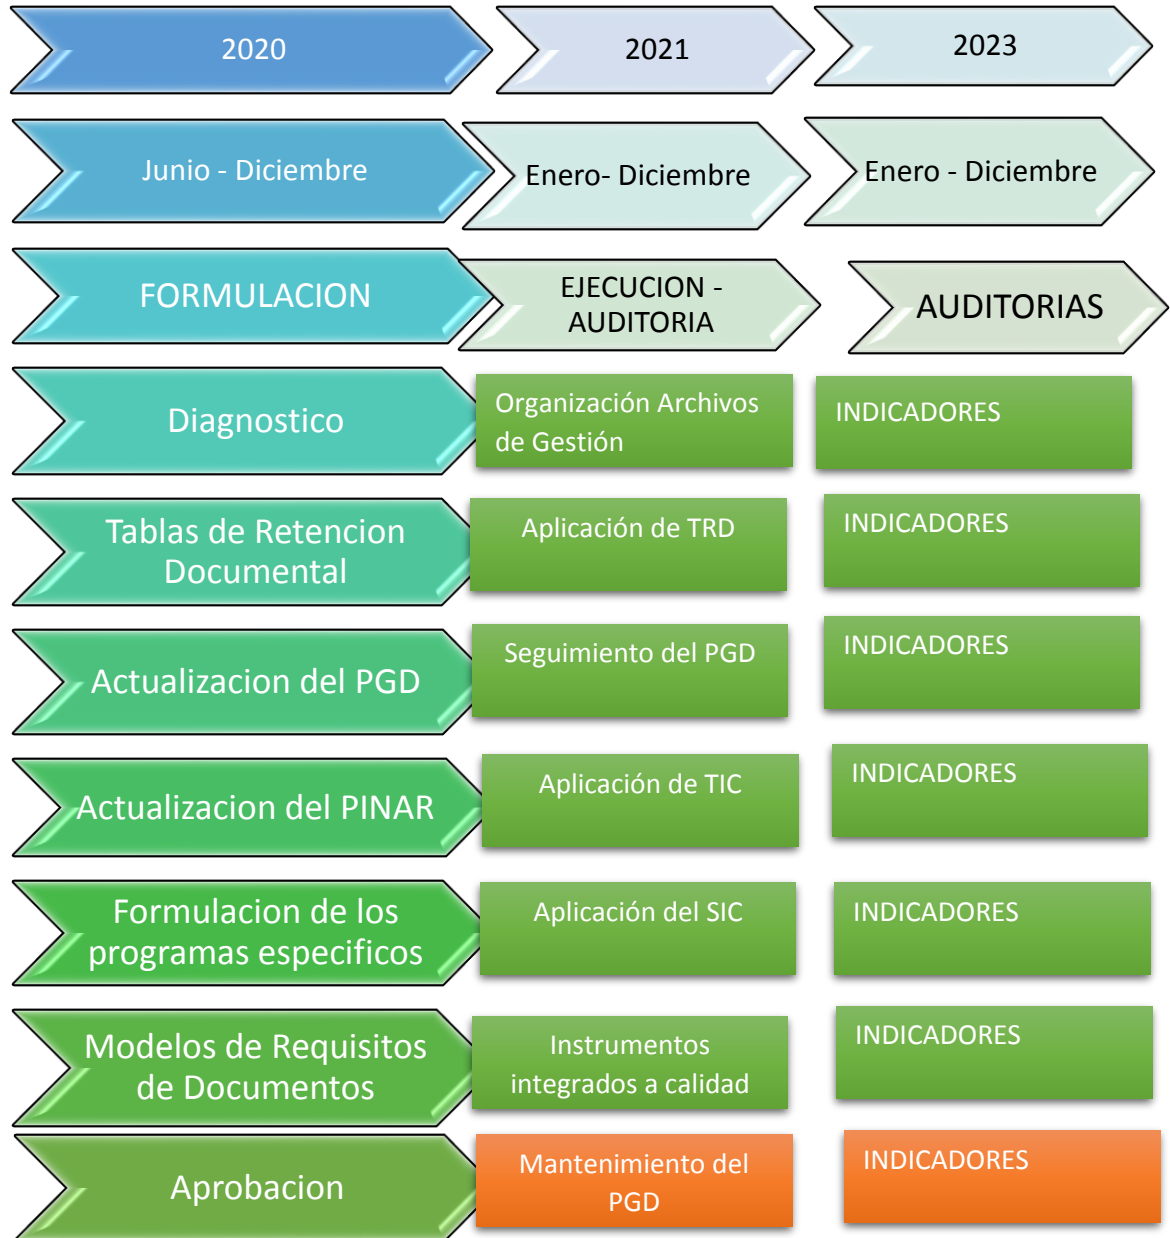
2020

2021

2023

Junio - Diciembre

Enero- Diciembre

Enero - Diciembre

FORMULACION

EJECUCION - AUDITORIA

AUDITORIAS

Diagnostico

Organización Archivos de Gestión

INDICADORES

Tablas de Retencion Documental

Aplicación de TRD

INDICADORES

Actualizacion del PGD

Seguimiento del PGD

INDICADORES

Actualizacion del PINAR

Aplicación de TIC

INDICADORES

Formulacion de los programas especificos

Aplicación del SIC

INDICADORES

Modelos de Requisitos de Documentos

Instrumentos integrados a calidad

INDICADORES

Aprobacion

Mantenimiento del PGD

INDICADORES